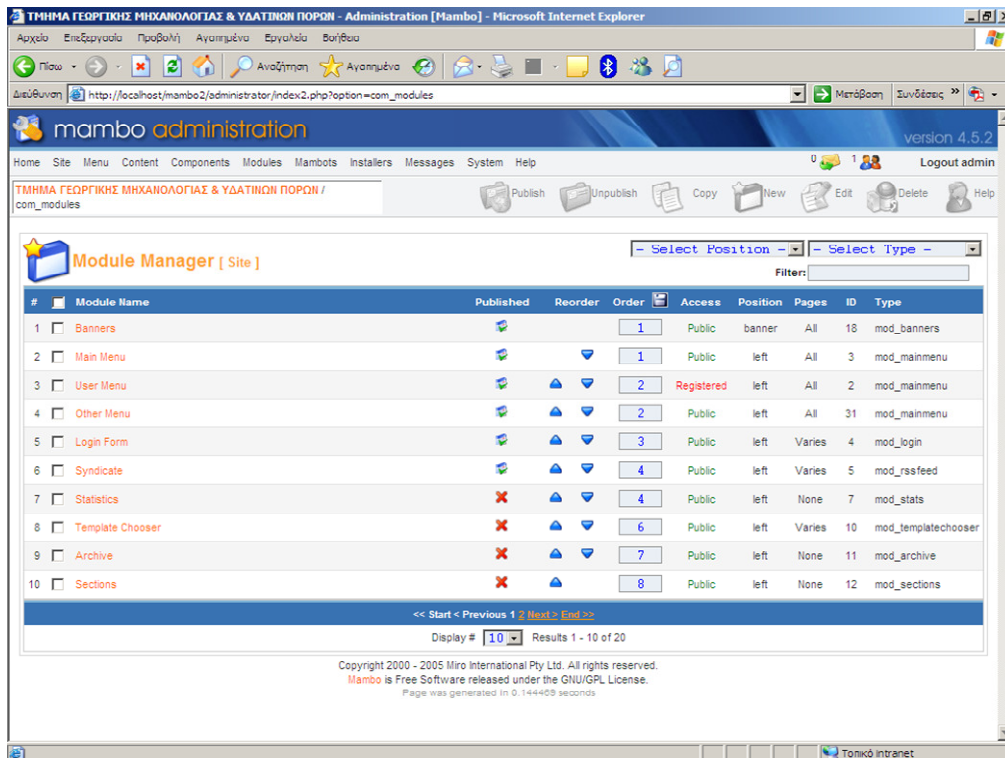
ΤΜΗΜΑ ΓΕΩΡΓΙΚΗΣ ΜΗΧΑΝΟΛΟΓΙΑΣ & ΥΔΑΤΙΝΩΝ ΠΟΡΩΝ - Administration [Mambo] - Microsoft Internet Explorer

Αρχείο Επεξεργασία Προβολή Αγαπημένα Εργαλεία Βοήθεια

Πίσω Αναζήτηση Αγαπημένα

Διεύθυνση http://localhost/mambo2/administrator/index2.php?option=com_modules Μετάβαση Συνδέσεις

mambo administration

version 4.5.2

Home Site Menu Content Components Modules Mambots Installers Messages System Help

0 1 Logout admin

ΤΜΗΜΑ ΓΕΩΡΓΙΚΗΣ ΜΗΧΑΝΟΛΟΓΙΑΣ & ΥΔΑΤΙΝΩΝ ΠΟΡΩΝ / com_modules

Publish Unpublish Copy New Edit Delete Help

Module Manager [ Site ]

- Select Position - - Select Type -

Filter:

| # | | Module Name | Published | Reorder | Order | Access | Position | Pages | ID | Type |
|---|---|---|---|---|---|---|---|---|---|---|
| 1 | | Banners | | | 1 | Public | banner | All | 18 | mod_banners |
| 2 | | Main Menu | | | 1 | Public | left | All | 3 | mod_mainmenu |
| 3 | | User Menu | | | 2 | Registered | left | All | 2 | mod_mainmenu |
| 4 | | Other Menu | | | 2 | Public | left | All | 31 | mod_mainmenu |
| 5 | | Login Form | | | 3 | Public | left | Varies | 4 | mod_login |
| 6 | | Syndicate | | | 4 | Public | left | Varies | 5 | mod_rssfeed |
| 7 | | Statistics | | | 4 | Public | left | None | 7 | mod_stats |
| 8 | | Template Chooser | | | 6 | Public | left | Varies | 10 | mod_templatechooser |
| 9 | | Archive | | | 7 | Public | left | None | 11 | mod_archive |
| 10 | | Sections | | | 8 | Public | left | None | 12 | mod_sections |

<< Start < Previous 1 2 Next > End >>

Display # 10 Results 1 - 10 of 20

Copyright 2000 - 2005 Miro International Pty Ltd. All rights reserved.
Mambo is Free Software released under the GNU/GPL License.
Page was generated in 0.144469 seconds

Τοπικό intranet